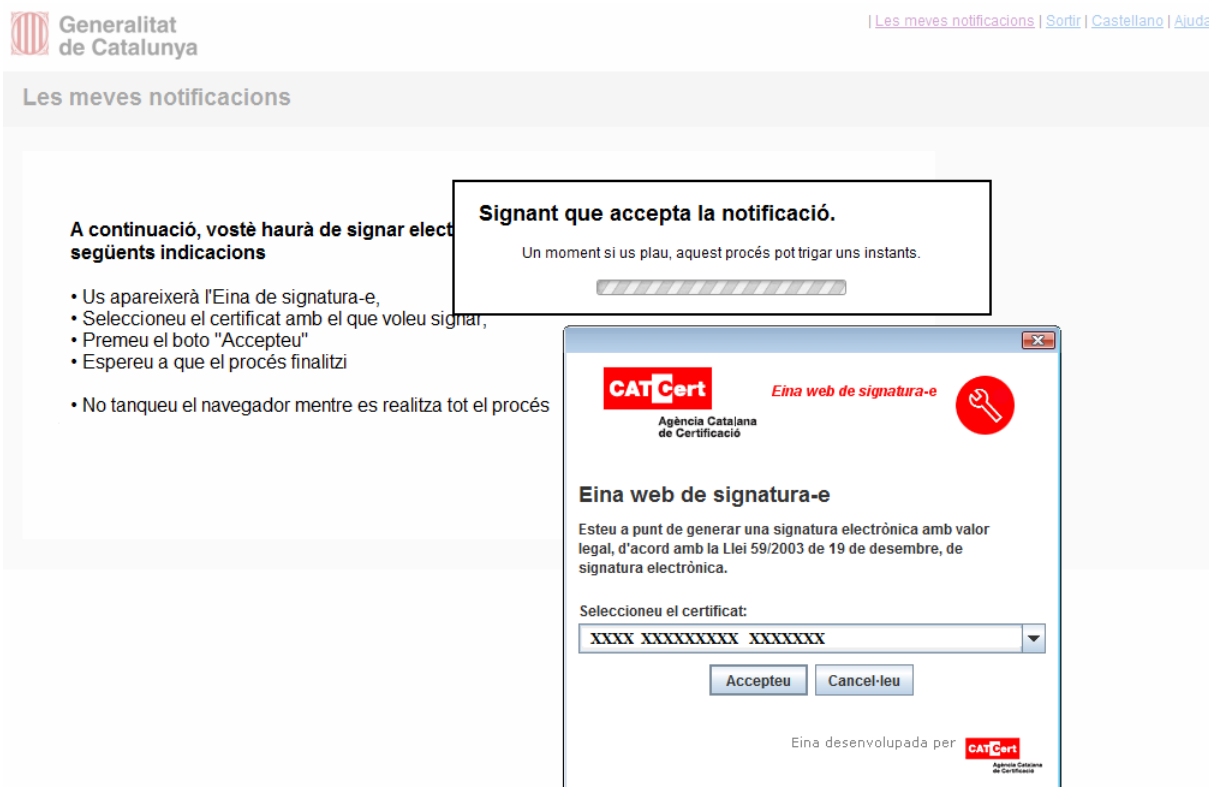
Generalitat de Catalunya

| Les meves notificacions | Sortir | Castellano | Ajuda

Les meves notificacions

A continuació, vostè haurà de signar elect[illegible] següents indicacions

• Us apareixerà l'Eina de signatura-e,
• Seleccioneu el certificat amb el que voleu signar,
• Premeu el boto "Accepteu"
• Espereu a que el procés finalitzi

• No tanqueu el navegador mentre es realitza tot el procés

Signant que accepta la notificació.

Un moment si us plau, aquest procés pot trigar uns instants.

CATCert
Agència Catalana de Certificació

Eina web de signatura-e

Eina web de signatura-e

Esteu a punt de generar una signatura electrònica amb valor legal, d'acord amb la Llei 59/2003 de 19 de desembre, de signatura electrònica.

Seleccioneu el certificat:

XXXX XXXXXXXXX XXXXXXX

Accepteu

Cancel·leu

Eina desenvolupada per CATCert Agència Catalana de Certificació